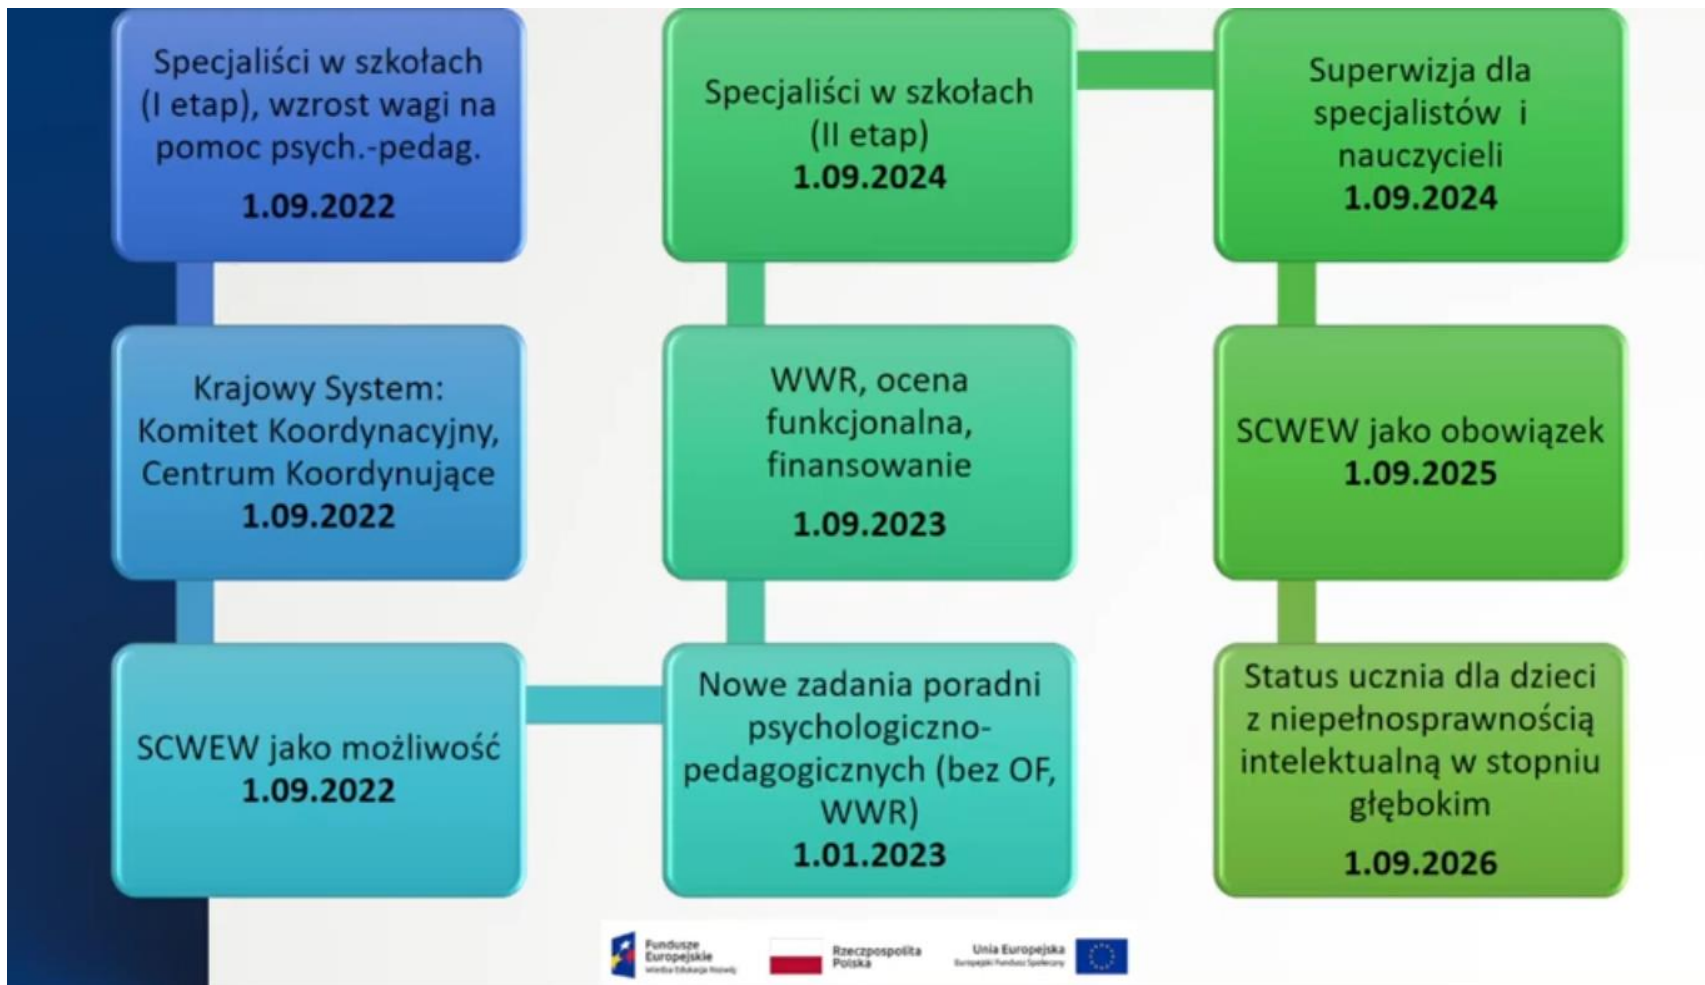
Specjaliści w szkołach (I etap), wzrost wagi na pomoc psych.-pedag.

1.09.2022

Krajowy System: Komitet Koordynacyjny, Centrum Koordynujące
1.09.2022

SCWEW jako możliwość
1.09.2022

Specjaliści w szkołach (II etap)
1.09.2024

WWR, ocena funkcjonalna, finansowanie

1.09.2023

Nowe zadania poradni psychologiczno-pedagogicznych (bez OF, WWR)
1.01.2023

Superwizja dla specjalistów i nauczycieli
1.09.2024

SCWEW jako obowiązek
1.09.2025

Status ucznia dla dzieci z niepełnosprawnością intelektualną w stopniu głębokim

1.09.2026

Fundusze Europejskie Wiedza Edukacja Rozwój

Rzeczpospolita Polska

Unia Europejska Europejski Fundusz Społeczny